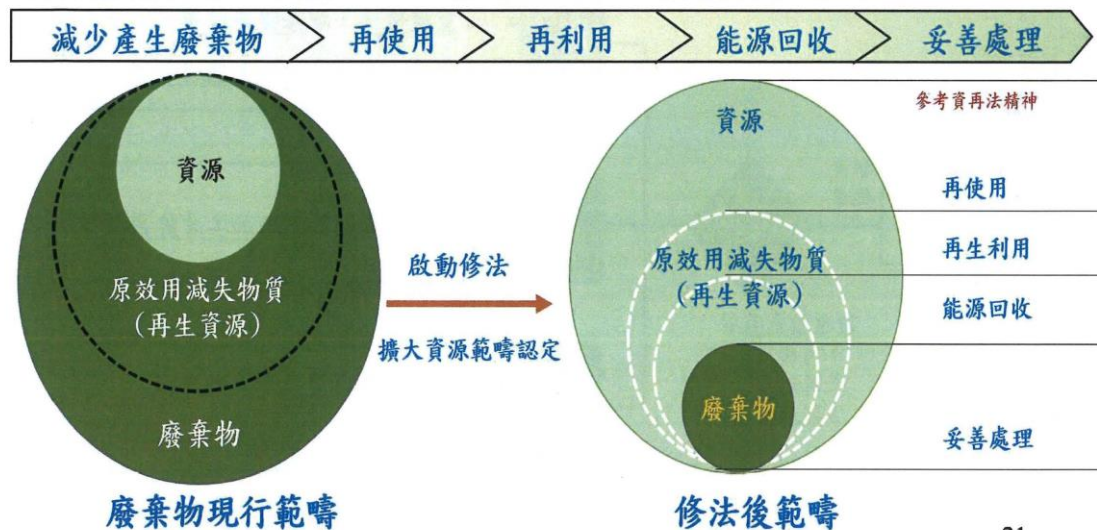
減少產生廢棄物 再使用 再利用 能源回收 妥善處理

資源

原效用減失物質
(再生資源)

廢棄物

廢棄物現行範疇

啟動修法

擴大資源範疇認定

參考資再法精神

資源

再使用

原效用減失物質
(再生資源)

再生利用

能源回收

廢棄物

妥善處理

修法後範疇

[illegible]